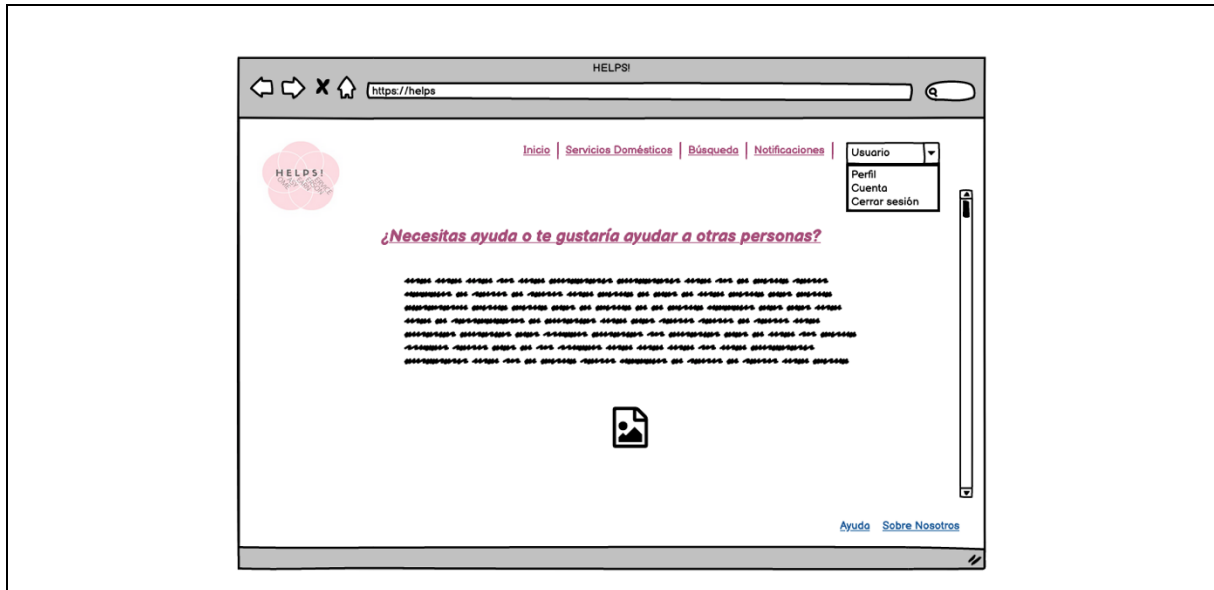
HELPS!

https://helps

HELPS!

Inicio | Servicios Domésticos | Búsqueda | Notificaciones |

Usuario
Perfil
Cuenta
Cerrar sesión

¿Necesitas ayuda o te gustaría ayudar a otras personas?

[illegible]

Ayuda Sobre Nosotros